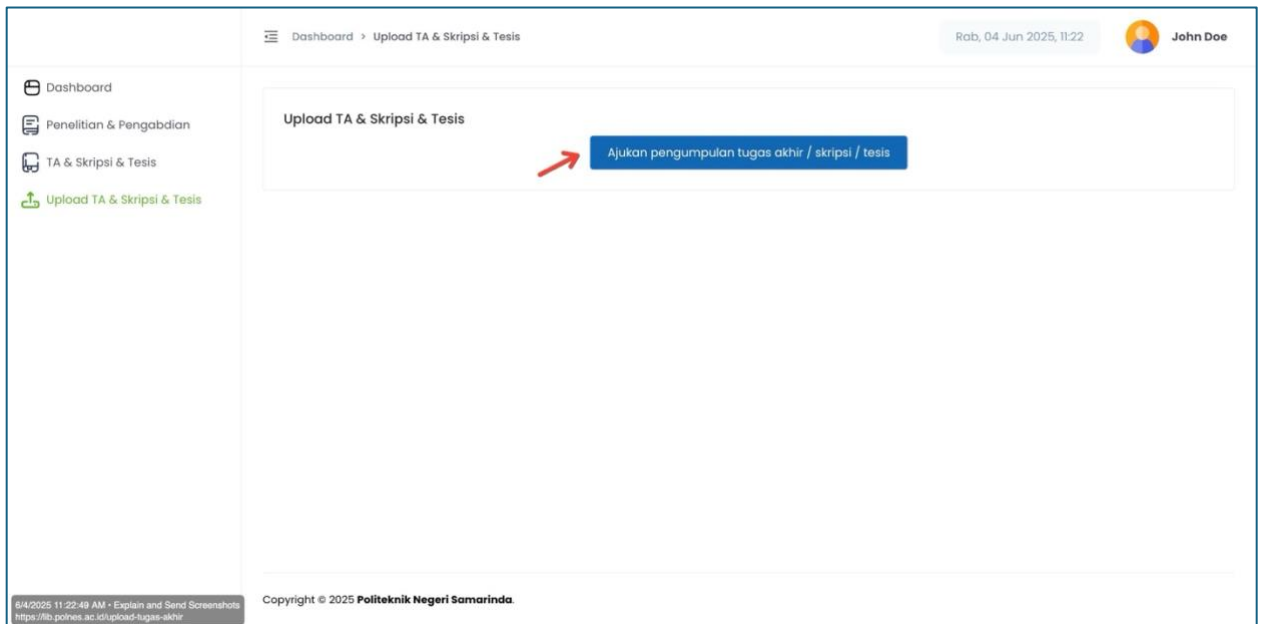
Dashboard > Upload TA & Skripsi & Tesis

Rab, 04 Jun 2025, 11:22

John Doe

Dashboard

Penelitian & Pengabdian

TA & Skripsi & Tesis

Upload TA & Skripsi & Tesis

Upload TA & Skripsi & Tesis

Ajukan pengumpulan tugas akhir / skripsi / tesis

6/4/2025 11:22:49 AM • Explain and Send Screenshots
https://lib.polnes.ac.id/upload-tugas-akhir

Copyright © 2025 Politeknik Negeri Samarinda.